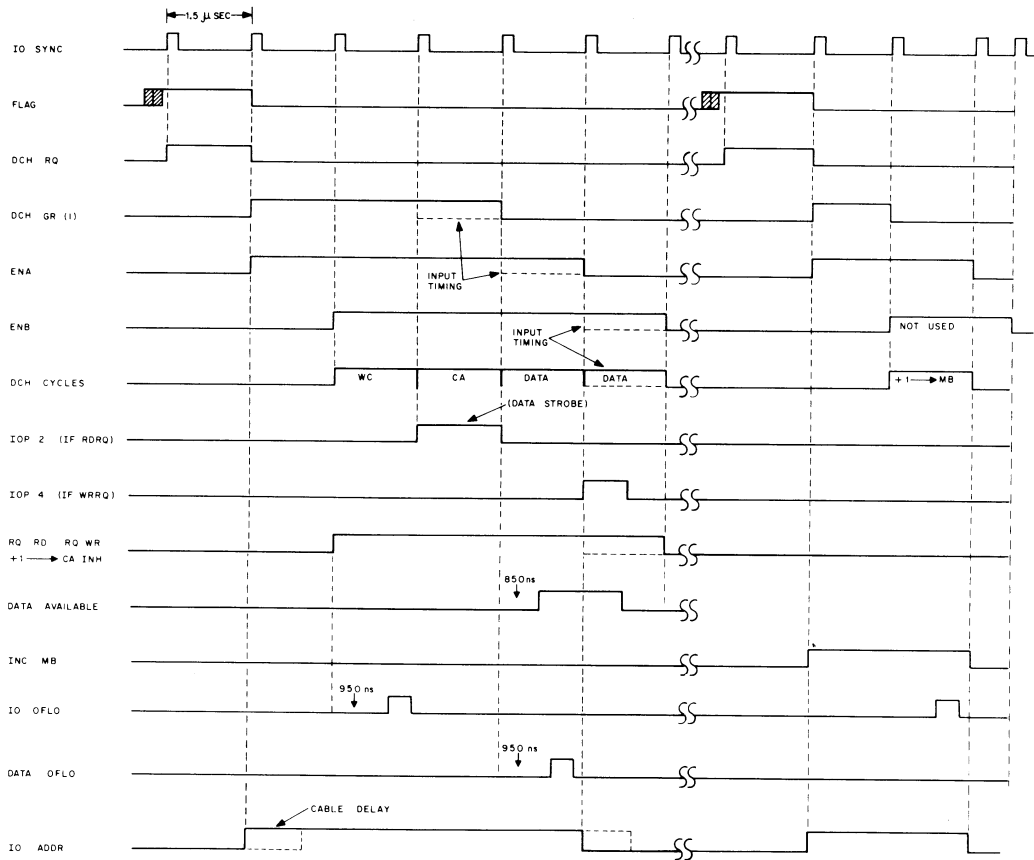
1.5 μ SEC

IO SYNC

FLAG

DCH RQ

DCH GR (I)

ENA

INPUT TIMING

ENB

INPUT TIMING

NOT USED

DCH CYCLES

WC

CA

DATA

DATA

+1 → MB

(DATA STROBE)

IOP 2 (IF RDRQ)

IOP 4 (IF WRRQ)

RQ RD RQ WR
+1 → CA INH

850ns

DATA AVAILABLE

INC MB

950 ns

IO OFLO

950 ns

DATA OFLO

CABLE DELAY

IO ADDR